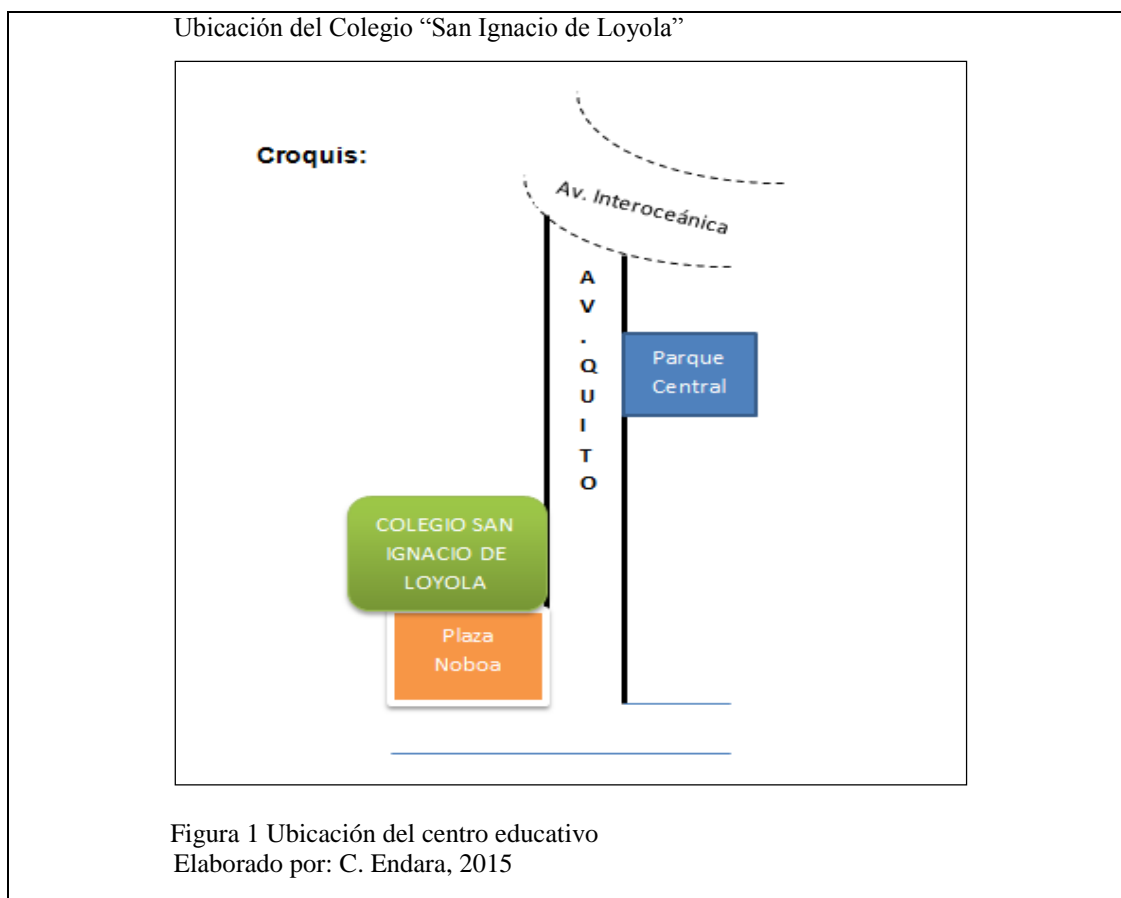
Ubicación del Colegio “San Ignacio de Loyola”

Croquis:

Av. Interoceánica

AV. QUITO

Parque Central

COLEGIO SAN IGNACIO DE LOYOLA

Plaza Noboa

Figura 1 Ubicación del centro educativo
Elaborado por: C. Endara, 2015